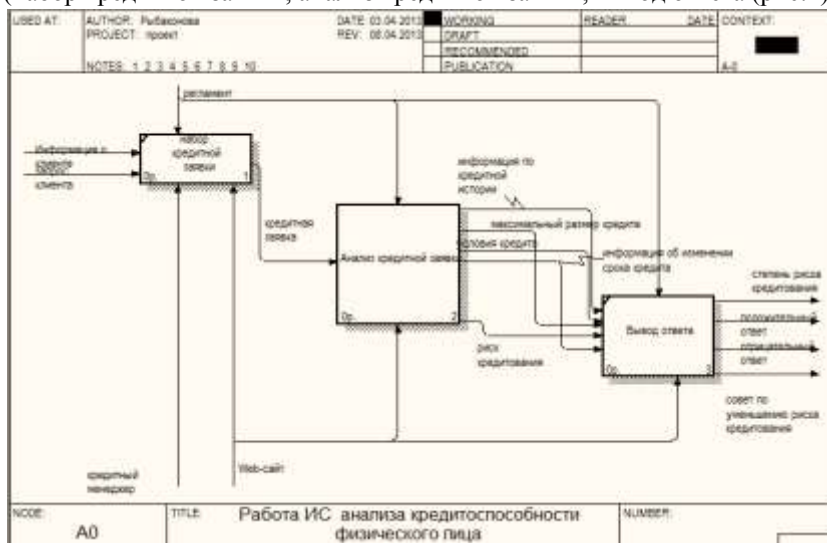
USED AT: AUTHOR: Рыбаконова DATE: 03.04.2013 WORKING READER DATE CONTEXT:
PROJECT: проект REV: 08.04.2013 DRAFT
RECOMMENDED
NOTES: 1 2 3 4 5 6 7 8 9 10 PUBLICATION A-0

регламент

Информация о кредите
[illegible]
клиента

набор кредитной заявки
0р. 1

кредитная заявка

Анализ кредитной заявки
0р. 2

информация по кредитной истории

максимальный размер кредита
условия кредита
информация об изменении срока кредита

Вывод ответа
0р. 3

степень риска кредитования
положительный ответ
отрицательный ответ
совет по уменьшению риска кредитования

риск кредитования

кредитный менеджер

Web-сайт

NODE: A0 TITLE: Работа ИС анализа кредитоспособности физического лица NUMBER: